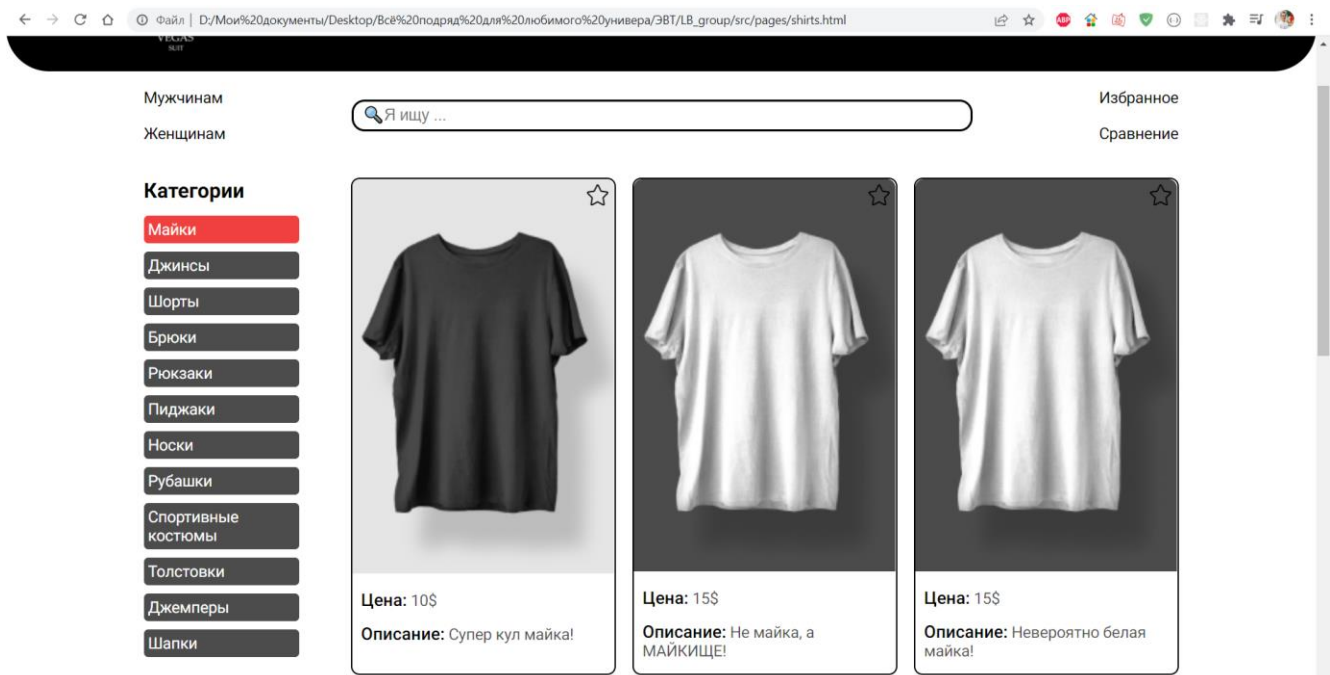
Файл | D:/Мои%20документы/Desktop/Всё%20подряд%20для%20любимого%20универа/ЭВТ/LB_group/src/pages/shirts.html

VEGAS SUIT

Мужчинам

Женщинам

Я ищу ...

Избранное

Сравнение

Категории

Майки

Джинсы

Шорты

Брюки

Рюкзаки

Пиджаки

Носки

Рубашки

Спортивные костюмы

Толстовки

Джемперы

Шапки

**Цена:** 10$

**Описание:** Супер кул майка!

**Цена:** 15$

**Описание:** Не майка, а МАЙКИЩЕ!

**Цена:** 15$

**Описание:** Невероятно белая майка!